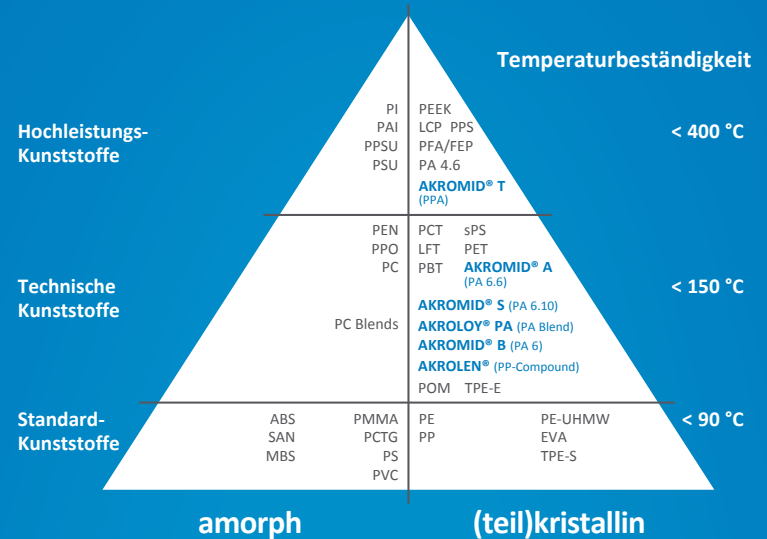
Temperaturbeständigkeit

Hochleistungs-Kunststoffe

PI
PAI
PPSU
PSU

PEEK
LCP PPS
PFA/FEP
PA 4.6
AKROMID® T (PPA)

< 400 °C

Technische Kunststoffe

PEN
PPO
PC
PC Blends

PCT sPS
LFT PET
PBT AKROMID® A (PA 6.6)
AKROMID® S (PA 6.10)
AKROLOY® PA (PA Blend)
AKROMID® B (PA 6)
AKROLEN® (PP-Compound)
POM TPE-E

< 150 °C

Standard-Kunststoffe

ABS
SAN
MBS

PMMA
PCTG
PS
PVC

PE
PP

PE-UHMW
EVA
TPE-S

< 90 °C

amorph

(teil)kristallin